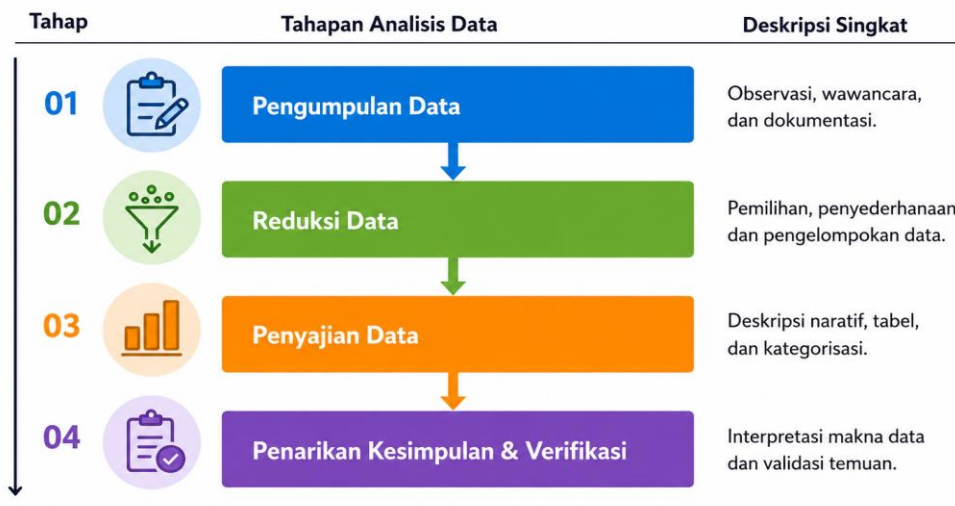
| Tahap | Tahapan Analisis Data | Deskripsi Singkat |
|---|---|---|
| 01 | Pengumpulan Data | Observasi, wawancara, dan dokumentasi. |
| 02 | Reduksi Data | Pemilihan, penyederhanaan dan pengelompokan data. |
| 03 | Penyajian Data | Deskripsi naratif, tabel, dan kategorisasi. |
| 04 | Penarikan Kesimpulan & Verifikasi | Interpretasi makna data dan validasi temuan. |